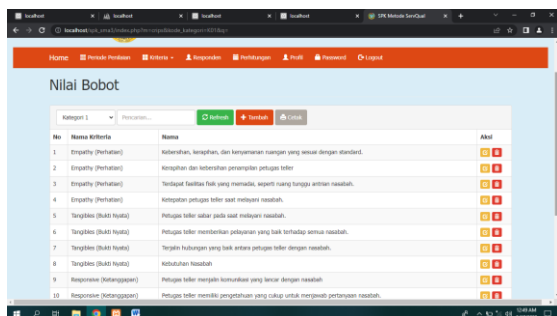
localhost | localhost | localhost | localhost | localhost | SPK Metode ServQual

localhost/spk_smai3/index.php?m=nputBobot_kategori=K01&q=

Home | Periode Penilaian | Kriteria | Responden | Perhitungan | Profil | Password | Logout

Nilai Bobot

Kategori 1 | Pencarian... | Refresh | + Tambah | Cetak

| No | Nama Kriteria | Nama | Aksi |
|---|---|---|---|
| 1 | Empathy (Perhatian) | Kebersihan, kerapihan, dan kenyamanan ruangan yang sesuai dengan standard. | |
| 2 | Empathy (Perhatian) | Kerapihan dan kebersihan penampilan petugas teller | |
| 3 | Empathy (Perhatian) | Terdapat fasilitas fisik yang memadai, seperti ruang tunggu antrian nasabah. | |
| 4 | Empathy (Perhatian) | Ketepatan petugas teller saat melayani nasabah. | |
| 5 | Tangibles (Bukti Nyata) | Petugas teller sabar pada saat melayani nasabah. | |
| 6 | Tangibles (Bukti Nyata) | Petugas teller memberikan pelayanan yang baik terhadap semua nasabah. | |
| 7 | Tangibles (Bukti Nyata) | Terjalin hubungan yang baik antara petugas teller dengan nasabah. | |
| 8 | Tangibles (Bukti Nyata) | Kebutuhan Nasabah | |
| 9 | Responsive (Ketanggapan) | Petugas teller menjalin komunikasi yang lancar dengan nasabah | |
| 10 | Responsive (Ketanggapan) | Petugas teller memiliki pengetahuan yang cukup untuk menjawab pertanyaan nasabah. | |

12:49 AM